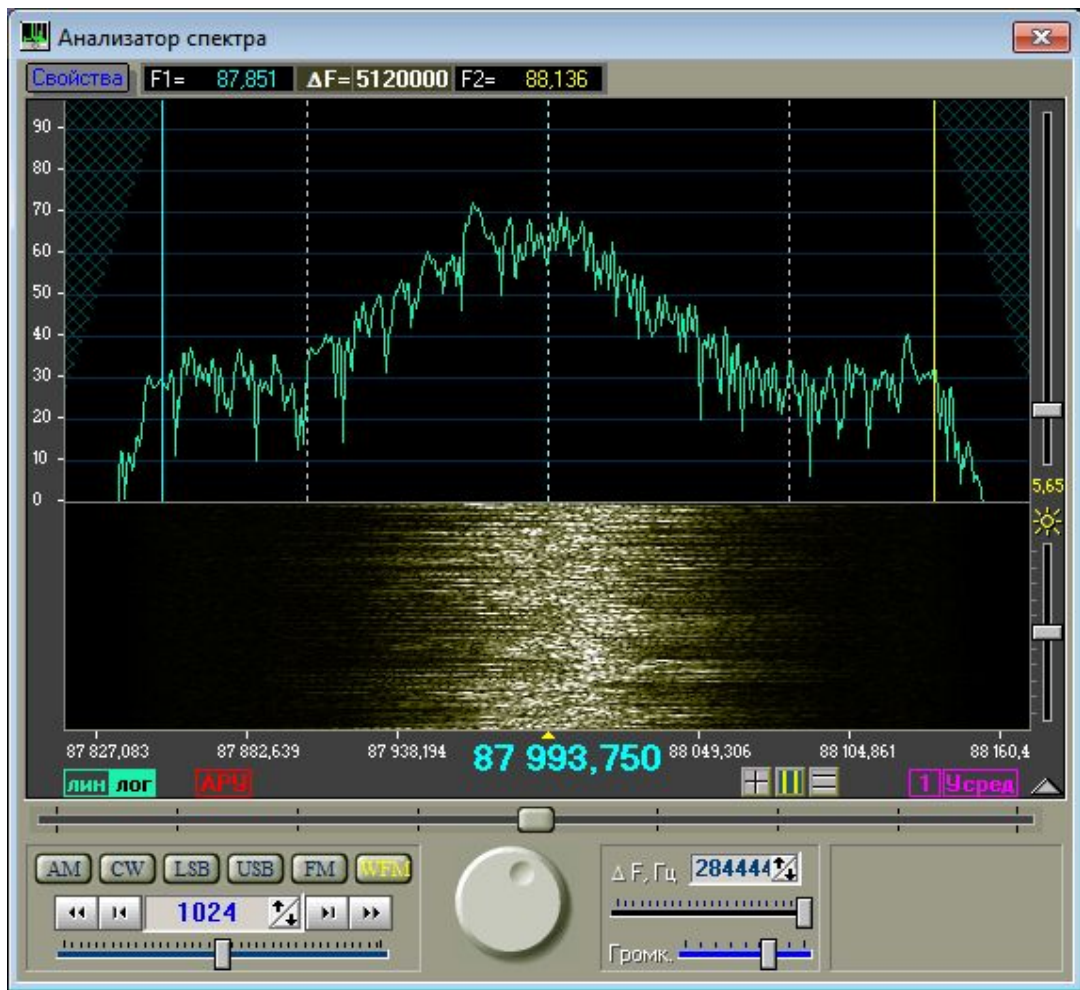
Анализатор спектра

Свойства F1= 87,851 ΔF= 5120000 F2= 88,136

90
80
70
60
50
40
30
20
10
0

5,65

87 827,083 87 882,639 87 938,194 87 993,750 88 049,306 88 104,861 88 160,4

лин лог АРУ 1 Усред

AM CW LSB USB FM WFM

1024

Δ F, Гц 284444

Громк.